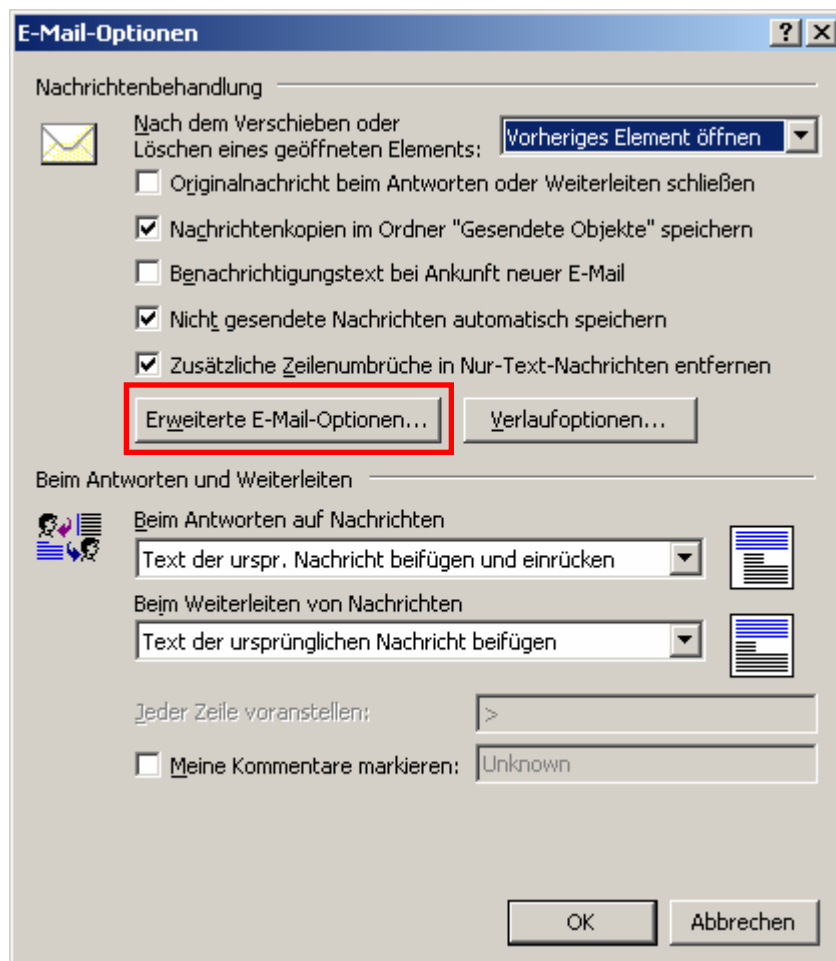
E-Mail-Optionen

? X

Nachrichtenbehandlung

Nach dem Verschieben oder Löschen eines geöffneten Elements:

Vorheriges Element öffnen

Originalnachricht beim Antworten oder Weiterleiten schließen

Nachrichtenkopien im Ordner "Gesendete Objekte" speichern

Benachrichtigungstext bei Ankunft neuer E-Mail

Nicht gesendete Nachrichten automatisch speichern

Zusätzliche Zeilenumbrüche in Nur-Text-Nachrichten entfernen

Erweiterte E-Mail-Optionen...

Verlaufoptionen...

Beim Antworten und Weiterleiten

Beim Antworten auf Nachrichten

Text der urspr. Nachricht beifügen und einrücken

Beim Weiterleiten von Nachrichten

Text der ursprünglichen Nachricht beifügen

Jeder Zeile voranstellen:

>

Meine Kommentare markieren:

Unknown

OK

Abbrechen